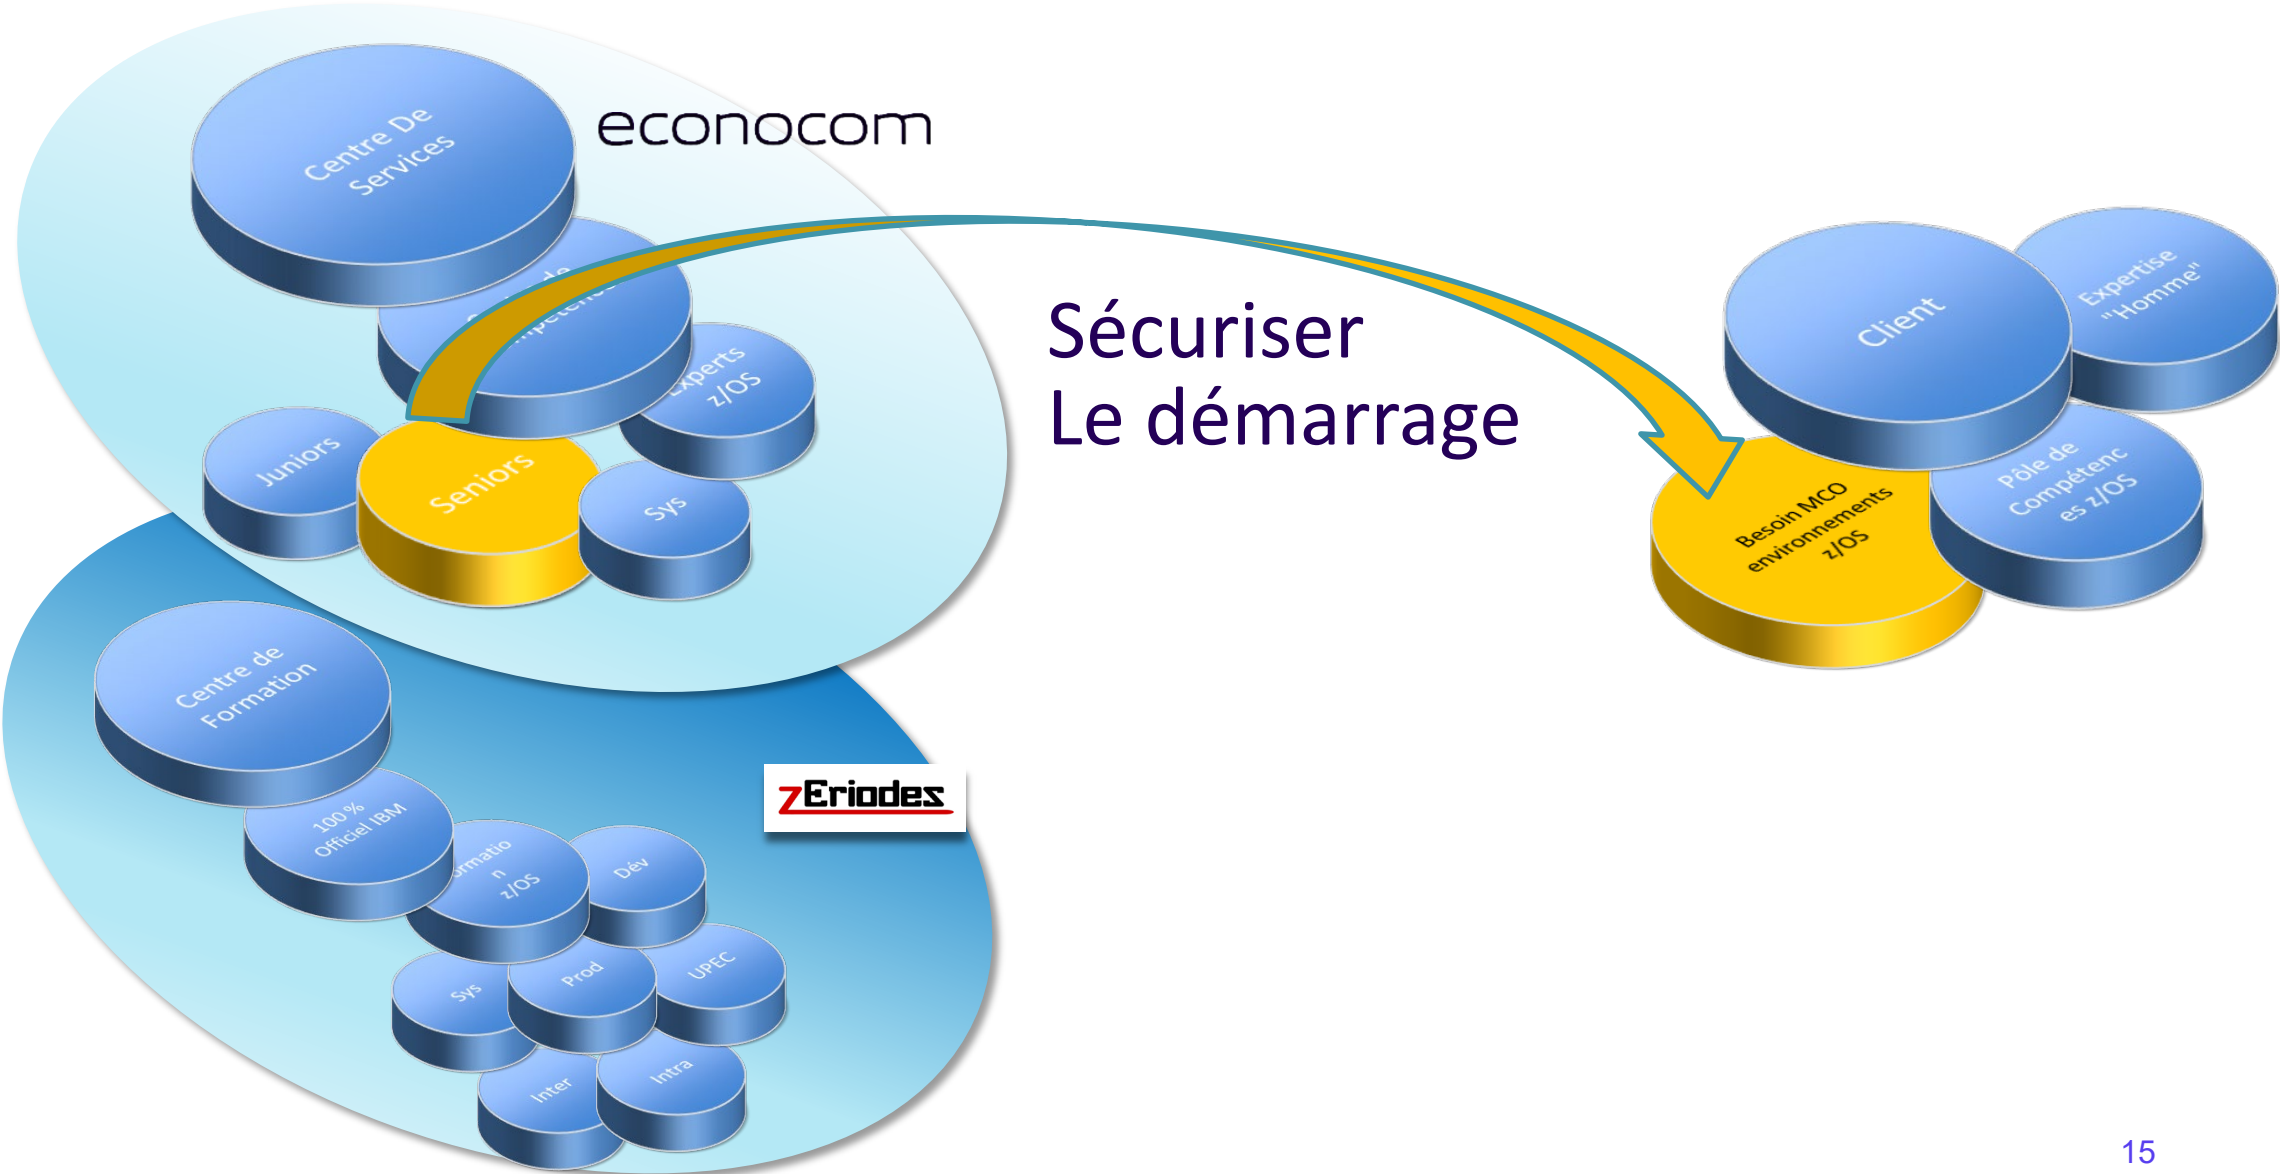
Centre De Services

econocom

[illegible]

Experts z/OS

Juniors

Seniors

Sys

Sécuriser
Le démarrage

Client

Expertise "Homme"

Besoin MCO environnements z/OS

Pôle de Compétenc es z/OS

Centre de Formation

zEriodes

100 % Officiel IBM

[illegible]rmatio n z/OS

Dév

Sys

Prod

UPEC

Inter

Intra

15